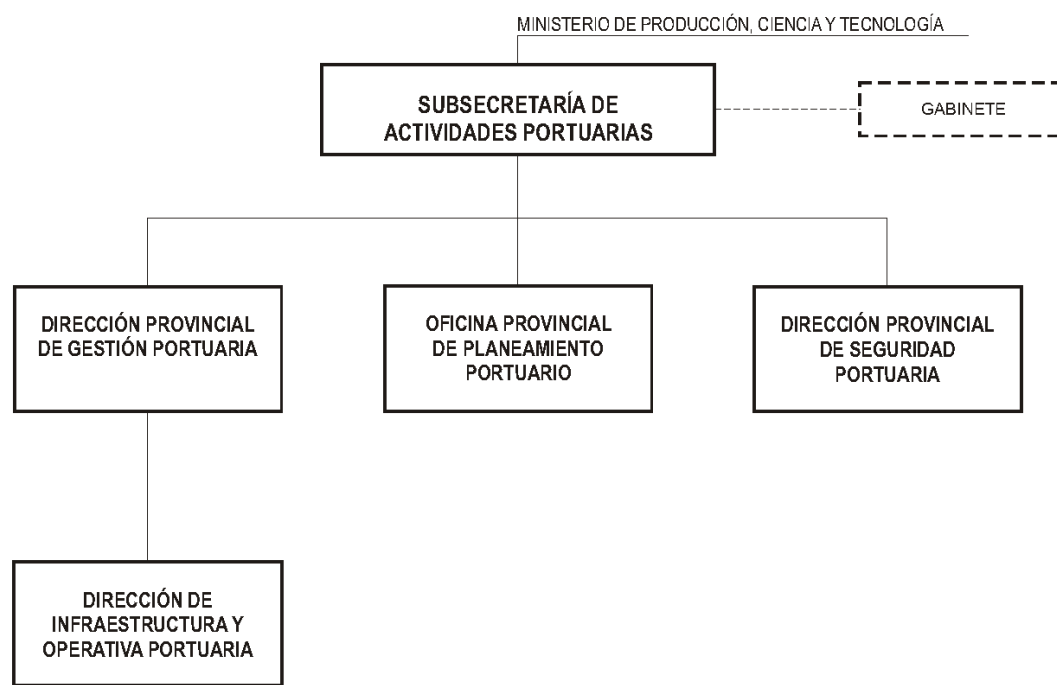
MINISTERIO DE PRODUCCIÓN, CIENCIA Y TECNOLOGÍA

SUBSECRETARÍA DE ACTIVIDADES PORTUARIAS

GABINETE

DIRECCIÓN PROVINCIAL DE GESTIÓN PORTUARIA

OFICINA PROVINCIAL DE PLANEAMIENTO PORTUARIO

DIRECCIÓN PROVINCIAL DE SEGURIDAD PORTUARIA

DIRECCIÓN DE INFRAESTRUCTURA Y OPERATIVA PORTUARIA